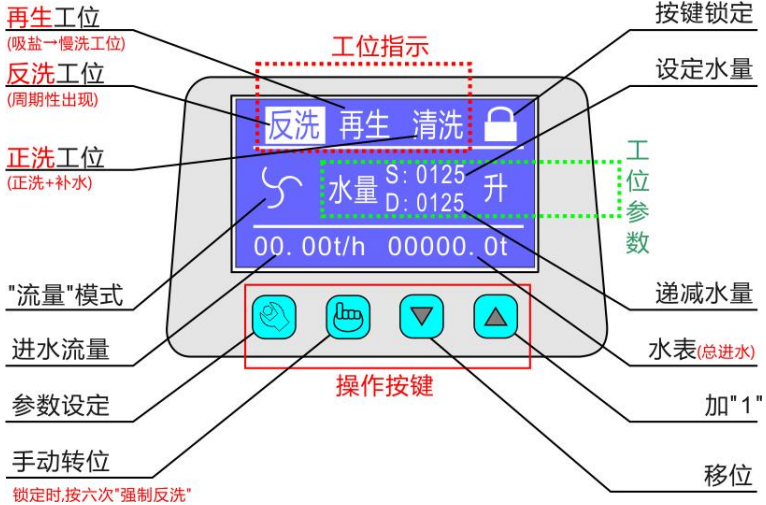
再生工位
(吸盐→慢洗工位)
反洗工位
(周期性出现)
正洗工位
(正洗+补水)
"流量"模式
进水流量
参数设定
手动转位
锁定时,按六次"强制反洗"

工位指示

反洗 再生 清洗

水量 S: 0125 升
D: 0125

00. 00t/h 00000. 0t

操作按键

按键锁定
设定水量
工位参数
递减水量
水表(总进水)
加"1"
移位